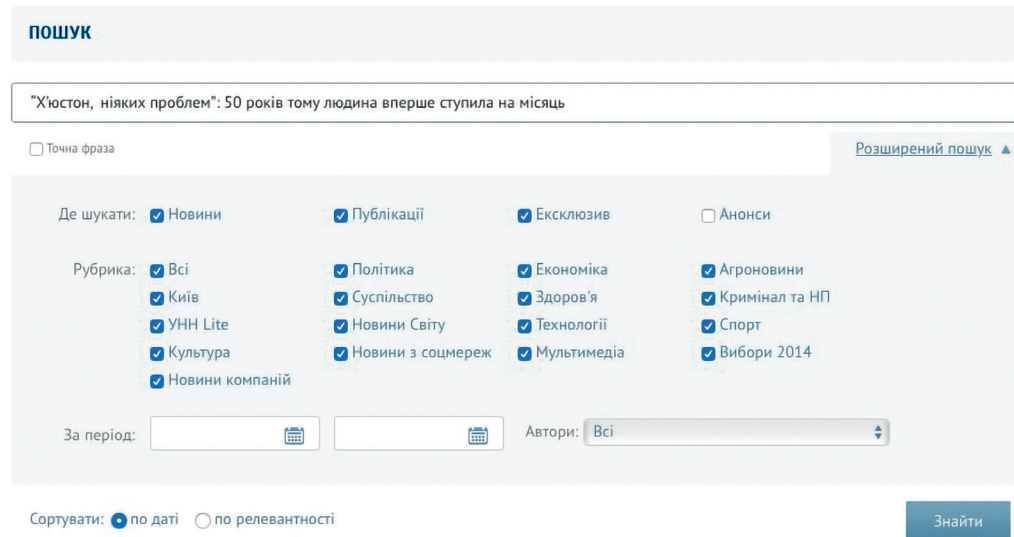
ПОШУК

"Х'юстон, ніяких проблем": 50 років тому людина вперше ступила на місяць

Точна фраза

Розширений пошук ▲

Де шукати: Новини Публікації Ексклюзив Анонси

Рубрика: Всі Політика Економіка Агроновини
Київ Суспільство Здоров'я Кримінал та НП
УНН Lite Новини Світу Технології Спорт
Культура Новини з соцмереж Мультимедіа Вибори 2014
Новини компаній

За період:

Автори: Всі

Сортувати: по даті по релевантності

Знайти